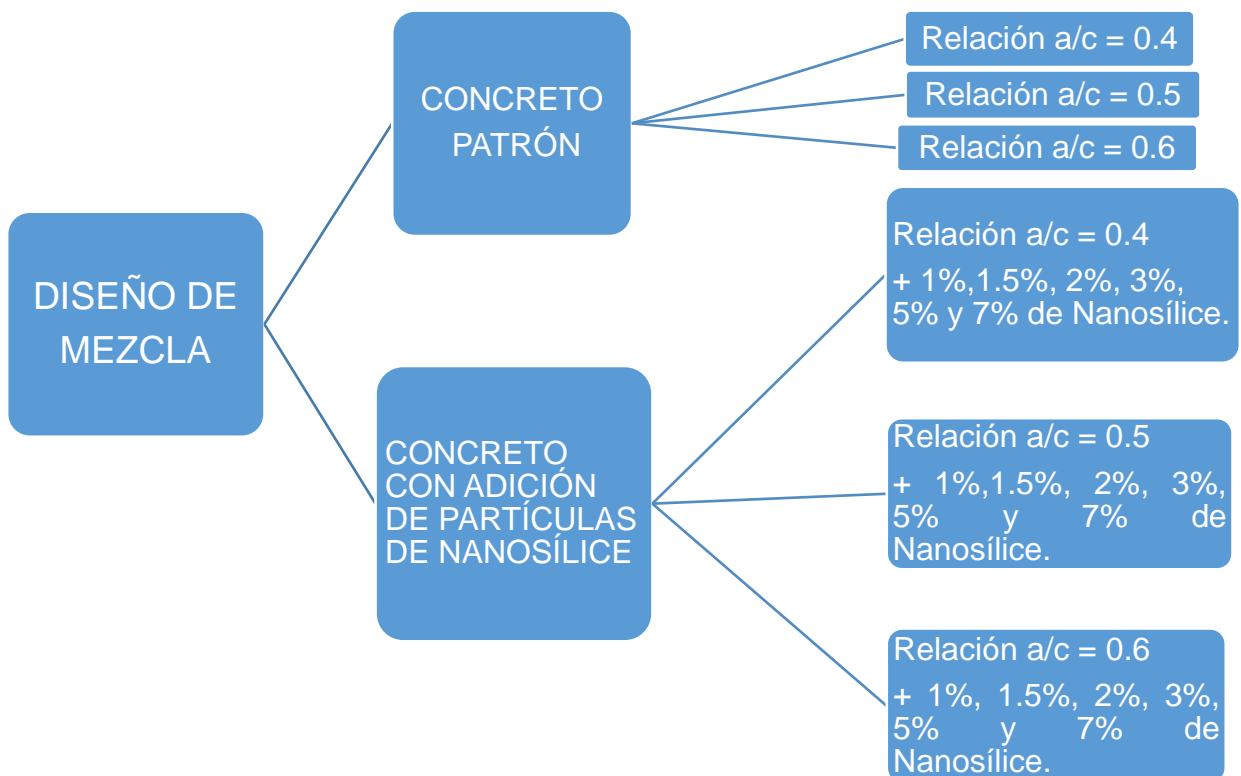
DISEÑO DE MEZCLA

CONCRETO PATRÓN

Relación a/c = 0.4

Relación a/c = 0.5

Relación a/c = 0.6

CONCRETO CON ADICIÓN DE PARTÍCULAS DE NANOSÍLICE

Relación a/c = 0.4

+ 1%,1.5%, 2%, 3%, 5% y 7% de Nanosílice.

Relación a/c = 0.5

+ 1%,1.5%, 2%, 3%, 5% y 7% de Nanosílice.

Relación a/c = 0.6

+ 1%, 1.5%, 2%, 3%, 5% y 7% de Nanosílice.